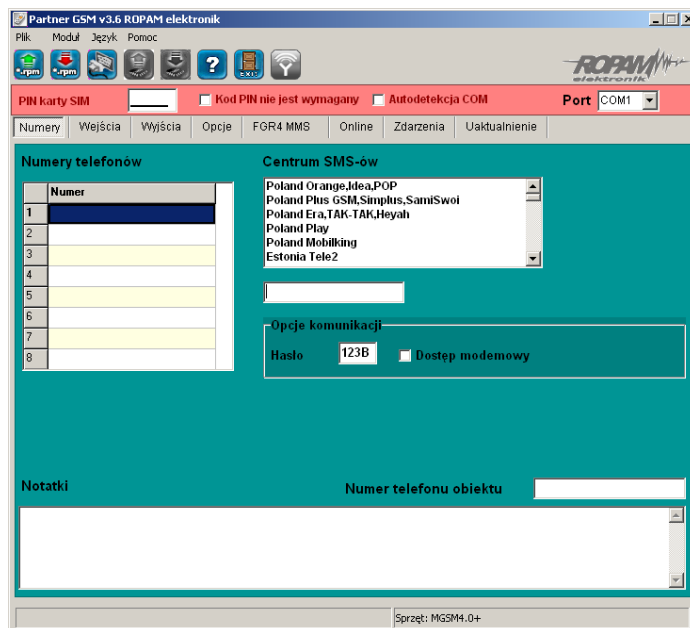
Partner GSM v3.6 ROPAM elektronik

Plik Moduł Język Pomoc

.rpm .rpm EXIT

ROPAM elektronik

PIN karty SIM Kod PIN nie jest wymagany Autodetekcja COM Port COM1

Numery Wejścia Wyjścia Opcje FGR4 MMS Online Zdarzenia Uaktualnienie

Numery telefonów

| | Numer |
|---|---|
| 1 | |
| 2 | |
| 3 | |
| 4 | |
| 5 | |
| 6 | |
| 7 | |
| 8 | |

Centrum SMS-ów

Poland Orange,Idea,POP
Poland Plus GSM,Simplus,SamiSwoi
Poland Era,TAK-TAK,Heyah
Poland Play
Poland Mobilking
Estonia Tele2

Opcje komunikacji

Hasło 123B Dostęp modemowy

Notatki

Numer telefonu obiektu

Sprzęt: MGSM4.0+